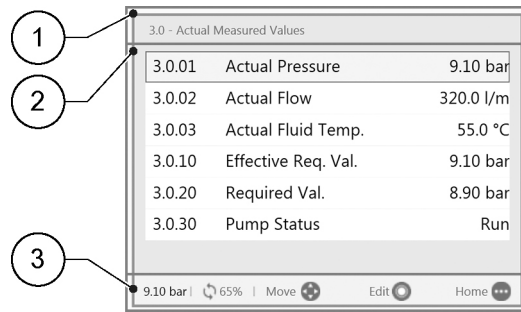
1

2

3

3.0 - Actual Measured Values

| 3.0.01 | Actual Pressure | 9.10 bar |
|---|---|---|
| 3.0.02 | Actual Flow | 320.0 l/m |
| 3.0.03 | Actual Fluid Temp. | 55.0 °C |
| 3.0.10 | Effective Req. Val. | 9.10 bar |
| 3.0.20 | Required Val. | 8.90 bar |
| 3.0.30 | Pump Status | Run |

9.10 bar | 65% | Move Edit Home